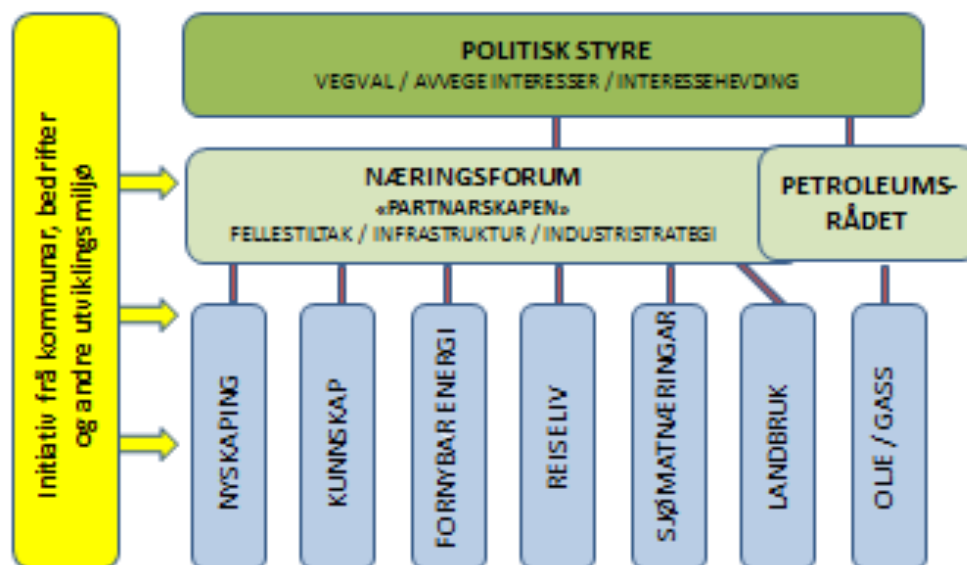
Initiativ frå kommunar, bedrifter og andre utviklingsmiljø

POLITISK STYRE
VEGVAL / AVVEGE INTERESSER / INTERESSEHEVDING

NÆRINGSFORUM
«PARTNARSKAPEN»
FELLESTILTAK / INFRASTRUKTUR / INDUSTRISTRATEGI

PETROLEUMS-RÅDET

NYSKAPING

KUNNSKAP

FORNYBAR ENERGI

REISELIV

SJØMATNÆRINGAR

LANDBRUK

OLJE / GASS